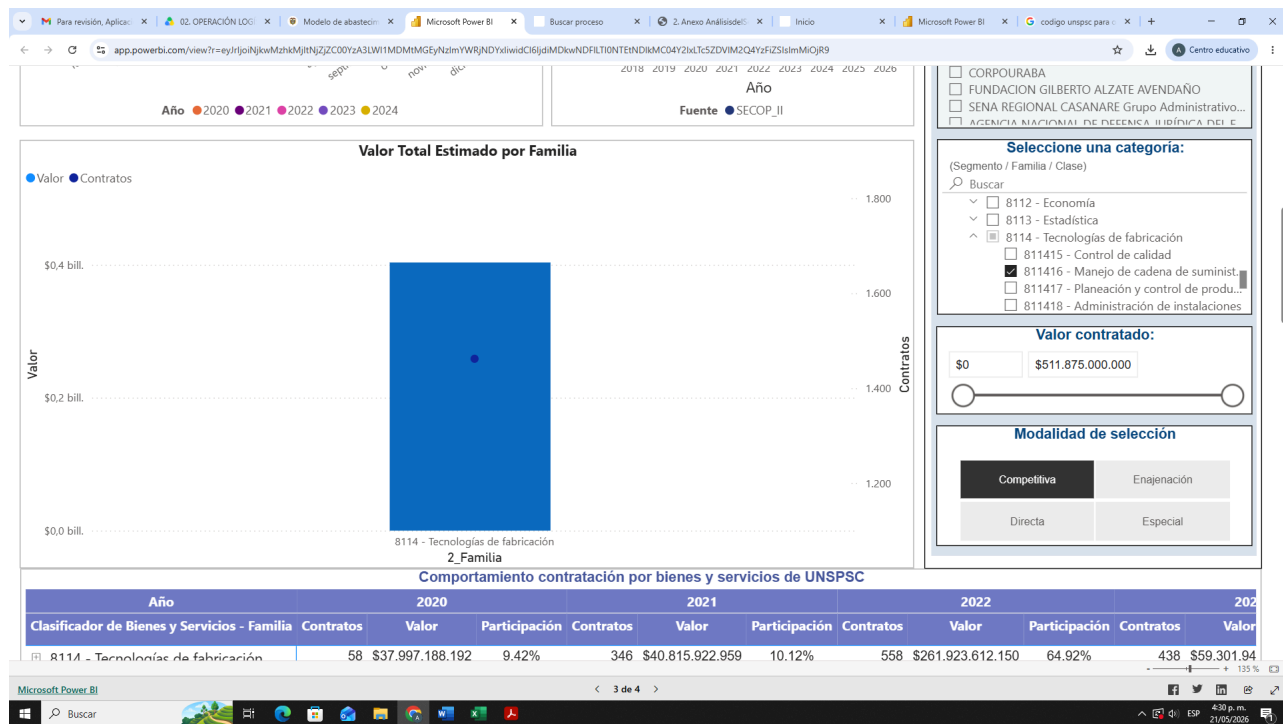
Para revisión, Aplicac | 02. OPERACIÓN LOG | Modelo de abastecim | Microsoft Power BI | Buscar proceso | 2. Anexo AnálisisdelS | Inicio | Microsoft Power BI | codigo unspsc para

app.powerbi.com/view?r=eyJrIjoiNjkwMzhkMjItNjZjZC00YzA3LWI1MDMtMGEyNzlmYWRjNDYxIiwidCI6IjdiMDkwNDFlLTI0NTEtNDlkMC04Y2IxLTc5ZDVlM2Q4YzFiZSIsImMiOjR9

Centro educativo

sept. nov. dic.

2018 2019 2020 2021 2022 2023 2024 2025 2026
Año

Año 2020 2021 2022 2023 2024

Fuente SECOP_II

CORPOURABA
FUNDACION GILBERTO ALZATE AVENDAÑO
SENA REGIONAL CASANARE Grupo Administrativo...
AGENCIA NACIONAL DE DEFENSA JURÍDICA DEL E

Valor Total Estimado por Familia

Valor Contratos

$0,4 bill.
$0,2 bill.
$0,0 bill.
Valor

1.800
1.600
1.400
1.200
Contratos

8114 - Tecnologías de fabricación
2_Familia

Seleccione una categoría:
(Segmento / Familia / Clase)
Buscar
8112 - Economía
8113 - Estadística
8114 - Tecnologías de fabricación
811415 - Control de calidad
811416 - Manejo de cadena de suminist...
811417 - Planeación y control de produ...
811418 - Administración de instalaciones

Valor contratado:
$0
$511.875.000.000

Modalidad de selección
Competitiva
Enajenación
Directa
Especial

Comportamiento contratación por bienes y servicios de UNSPSC

| Año | 2020 | | | 2021 | | | 2022 | | | 202 | |
|---|---|---|---|---|---|---|---|---|---|---|---|
| Clasificador de Bienes y Servicios - Familia | Contratos | Valor | Participación | Contratos | Valor | Participación | Contratos | Valor | Participación | Contratos | Valor |
| 8114 - Tecnologías de fabricación | 58 | $37.997.188.192 | 9.42% | 346 | $40.815.922.959 | 10.12% | 558 | $261.923.612.150 | 64.92% | 438 | $59.301.94 |

135 %

Microsoft Power BI

3 de 4

Buscar

ESP 4:30 p. m. 21/05/2026